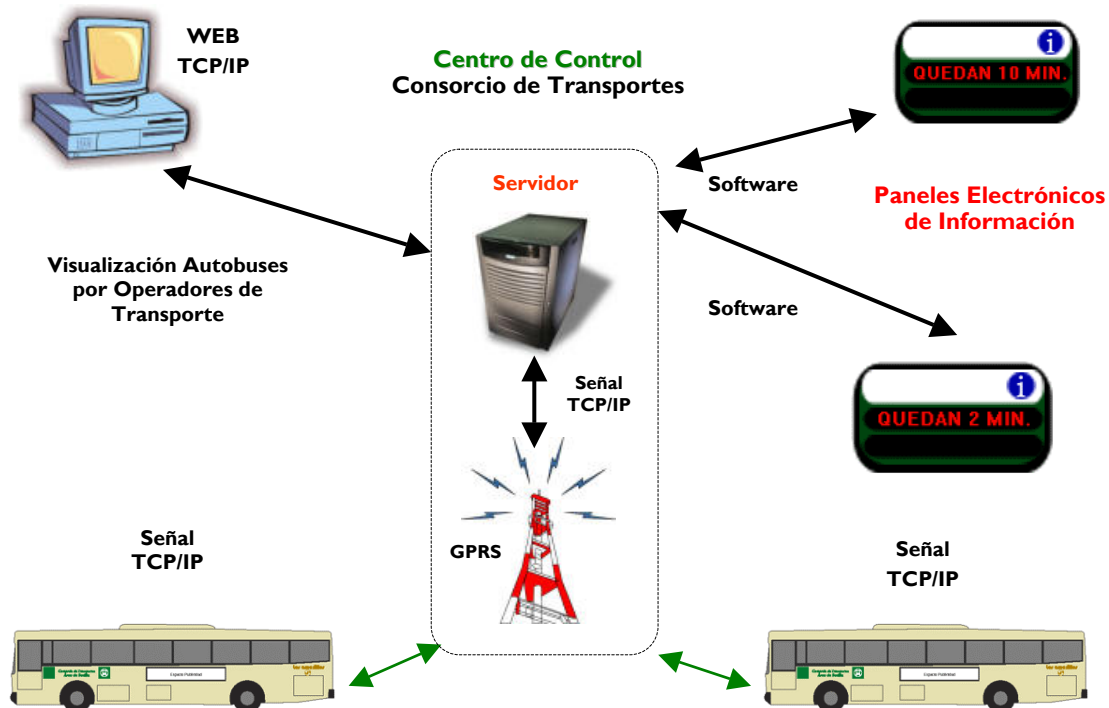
WEB
TCP/IP

Centro de Control
Consorcio de Transportes

QUEDAN 10 MIN.

Servidor

Software

Paneles Electrónicos de Información

Visualización Autobuses por Operadores de Transporte

Software

Señal
TCP/IP

QUEDAN 2 MIN.

GPRS

Señal
TCP/IP

Señal
TCP/IP